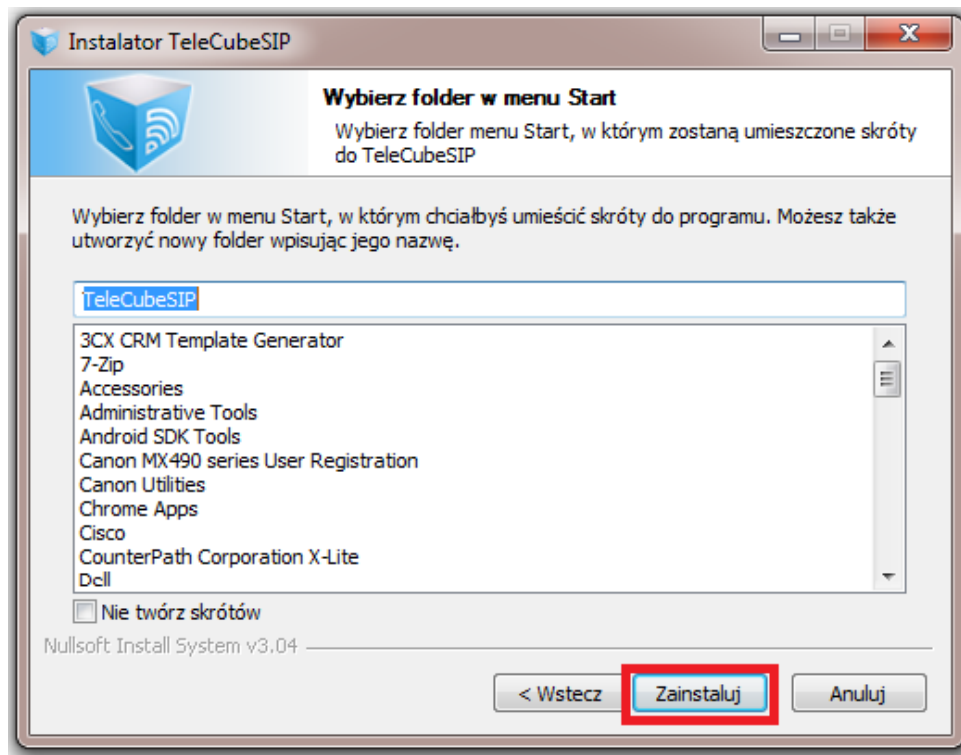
Instalator TeleCubeSIP

Wybierz folder w menu Start

Wybierz folder menu Start, w którym zostaną umieszczone skróty do TeleCubeSIP

Wybierz folder w menu Start, w którym chciałbyś umieścić skróty do programu. Możesz także utworzyć nowy folder wpisując jego nazwę.

TeleCubeSIP

3CX CRM Template Generator
7-Zip
Accessories
Administrative Tools
Android SDK Tools
Canon MX490 series User Registration
Canon Utilities
Chrome Apps
Cisco
CounterPath Corporation X-Lite
Dell

Nie twórz skrótów

Nullsoft Install System v3.04

< Wstecz
Zainstaluj
Anuluj